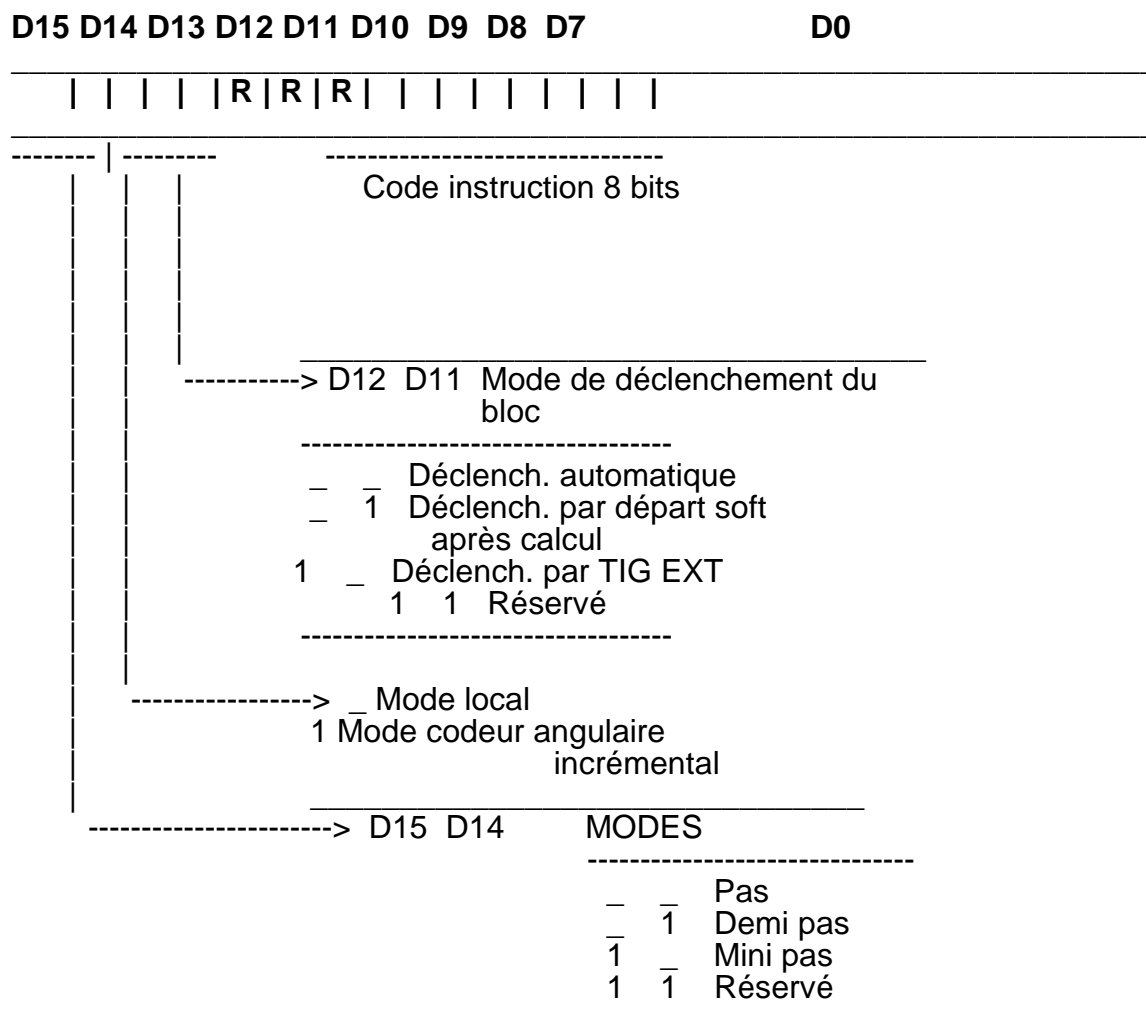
D15 D14 D13 D12 D11 D10 D9 D8 D7 D0

| | | | |R|R|R| | | | | | | | |

Code instruction 8 bits

D12 D11 Mode de déclenchement du bloc

_ _ Déclench. automatique
_ 1 Déclench. par départ soft après calcul
1 _ Déclench. par TIG EXT
1 1 Réservé

_ Mode local
1 Mode codeur angulaire incrémental

D15 D14 MODES

_ _ Pas
_ 1 Demi pas
1 _ Mini pas
1 1 Réservé